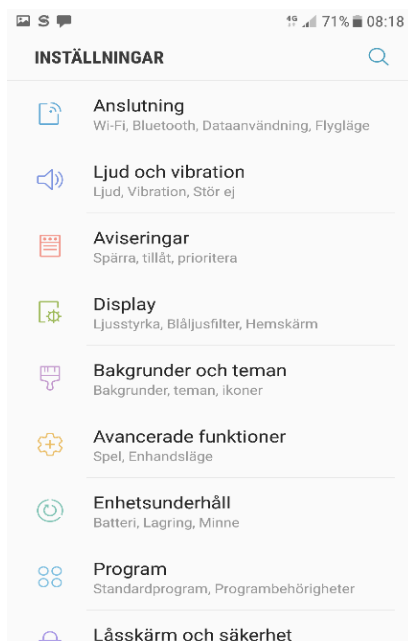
S
4G 71% 08:18

INSTÄLLNINGAR

Anslutning
Wi-Fi, Bluetooth, Dataanvändning, Flygläge

Ljud och vibration
Ljud, Vibration, Stör ej

Aviseringar
Spärra, tillåt, prioritera

Display
Ljusstyrka, Blåljusfilter, Hemskärm

Bakgrunder och teman
Bakgrunder, teman, ikoner

Avancerade funktioner
Spel, Enhandsläge

Enhetsunderhåll
Batteri, Lagring, Minne

Program
Standardprogram, Programbehörigheter

Låsskärm och säkerhet